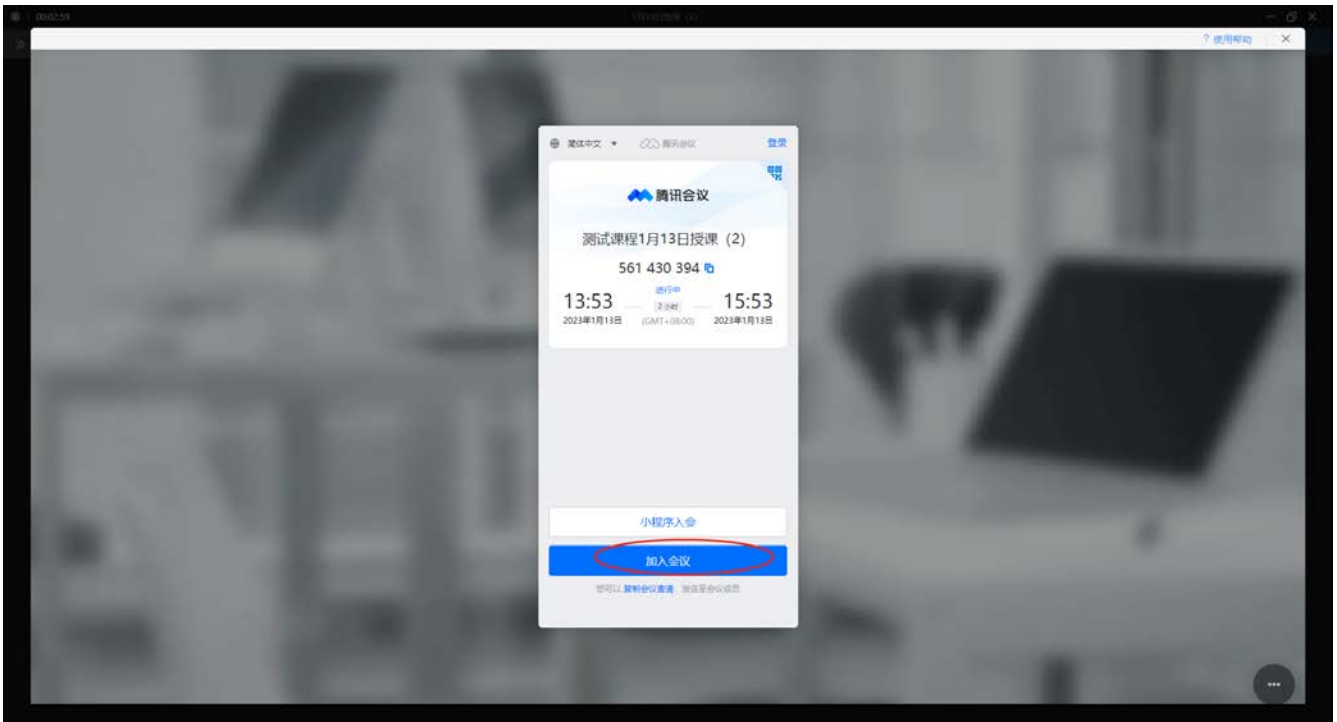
00:02:59

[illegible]

? 使用帮助

简体中文 ▾ 腾讯会议 登录

腾讯会议

测试课程1月13日授课 (2)

561 430 394

13:53 进行中 2小时 15:53
2023年1月13日 (GMT+08:00) 2023年1月13日

小程序入会

加入会议

您可以 复制会议邀请，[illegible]会议成员